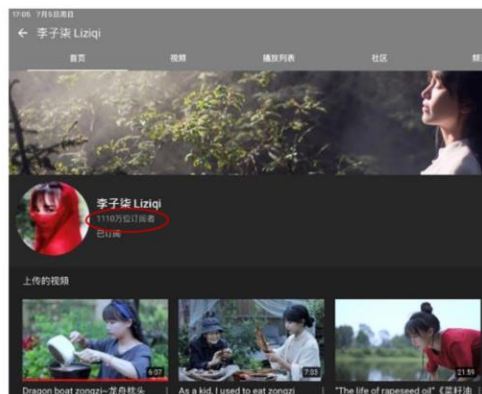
17:05 7月5日周日

← 李子柒 Liziqi

首页 视频 播放列表 社区 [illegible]

李子柒 Liziqi
1110万位订阅者
已订阅

上传的视频

6:07
Dragon boat zongzi~龙舟粽头

7:33
As a kid, I used to eat zongzi

21:59
"The life of rapeseed oil"《菜籽油